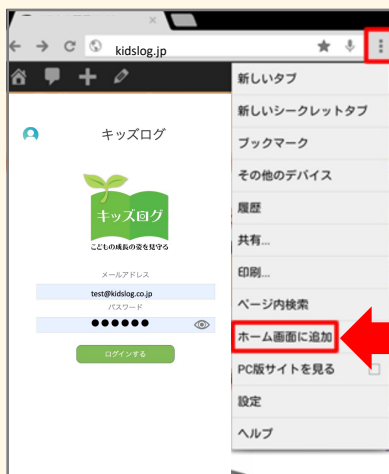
kidslog.jp

キッズログ

キッズログ
こどもの成長の姿を見守る

メールアドレス
test@kidslog.co.jp
パスワード
●●●●●●

ログインする

新しいタブ
新しいシークレットタブ
ブックマーク
その他のデバイス
履歴
共有...
印刷...
ページ内検索
ホーム画面に追加
PC版サイトを見る
設定
ヘルプ